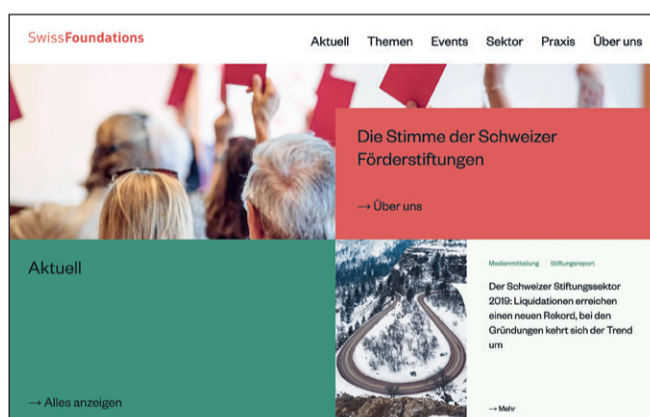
SwissFoundations

Aktuell Themen Events Sektor Praxis Über uns

Die Stimme der Schweizer Förderstiftungen

→ Über uns

Aktuell

→ Alles anzeigen

Medienmitteilung Stiftungsreport

Der Schweizer Stiftungssektor 2019: Liquidationen erreichen einen neuen Rekord, bei den Gründungen kehrt sich der Trend um

→ Mehr